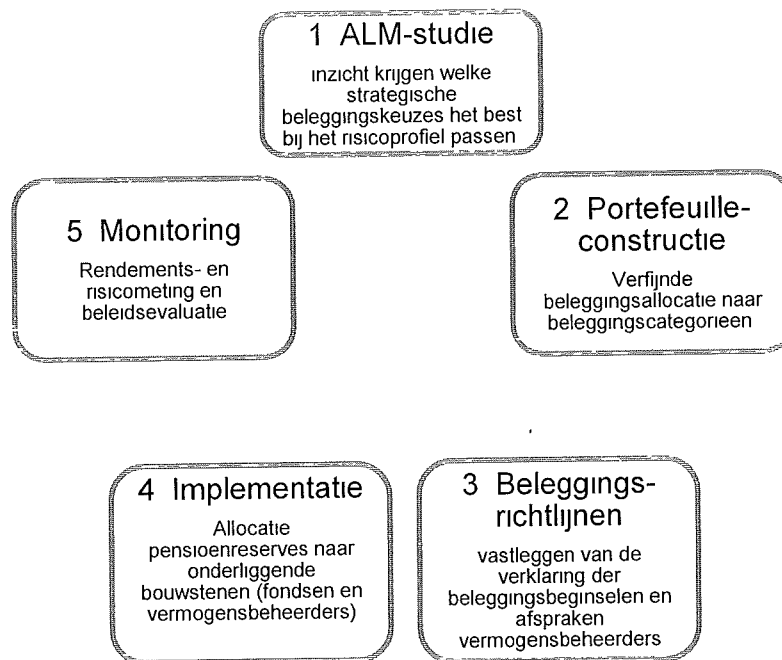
1 ALM-studie

inzicht krijgen welke strategische beleggingskeuzes het best bij het risicoprofiel passen

5 Monitoring

Rendements- en risicometing en beleidsevaluatie

2 Portefeuilleconstructie

Verfijnde beleggingsallocatie naar beleggingscategorieen

4 Implementatie

Allocatie pensioenreserves naar onderliggende bouwstenen (fondsen en vermogensbeheerders)

3 Beleggingsrichtlijnen

vastleggen van de verklaring der beleggingsbeginselen en afspraken vermogensbeheerders